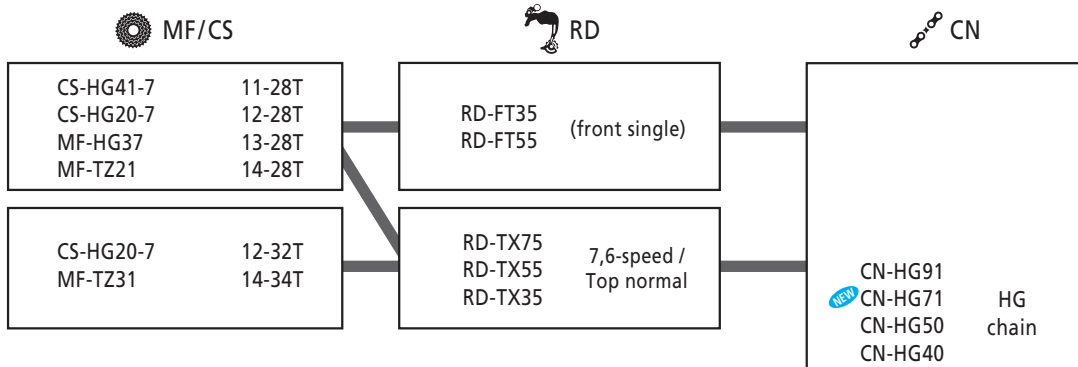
MF/CS

RD

CN

CS-HG41-7 11-28T
CS-HG20-7 12-28T
MF-HG37 13-28T
MF-TZ21 14-28T

RD-FT35
RD-FT55
(front single)

CS-HG20-7 12-32T
MF-TZ31 14-34T

RD-TX75
RD-TX55
RD-TX35
7,6-speed / Top normal

CN-HG91
NEW CN-HG71
CN-HG50
CN-HG40
HG chain